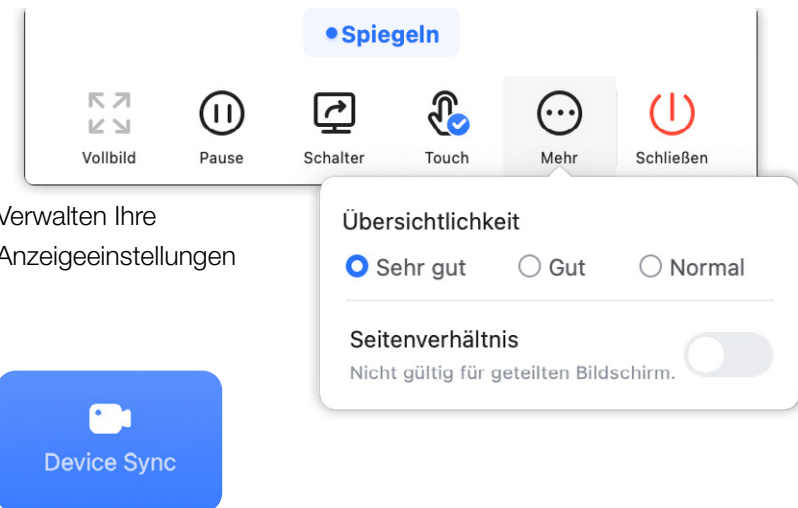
Spiegeln

Vollbild
Pause
Schalter
Touch
Mehr
Schließen

Verwalten Ihre Anzeigeeinstellungen

Übersichtlichkeit
Sehr gut
Gut
Normal

Seitenverhältnis
Nicht gültig für geteilten Bildschirm.

Device Sync